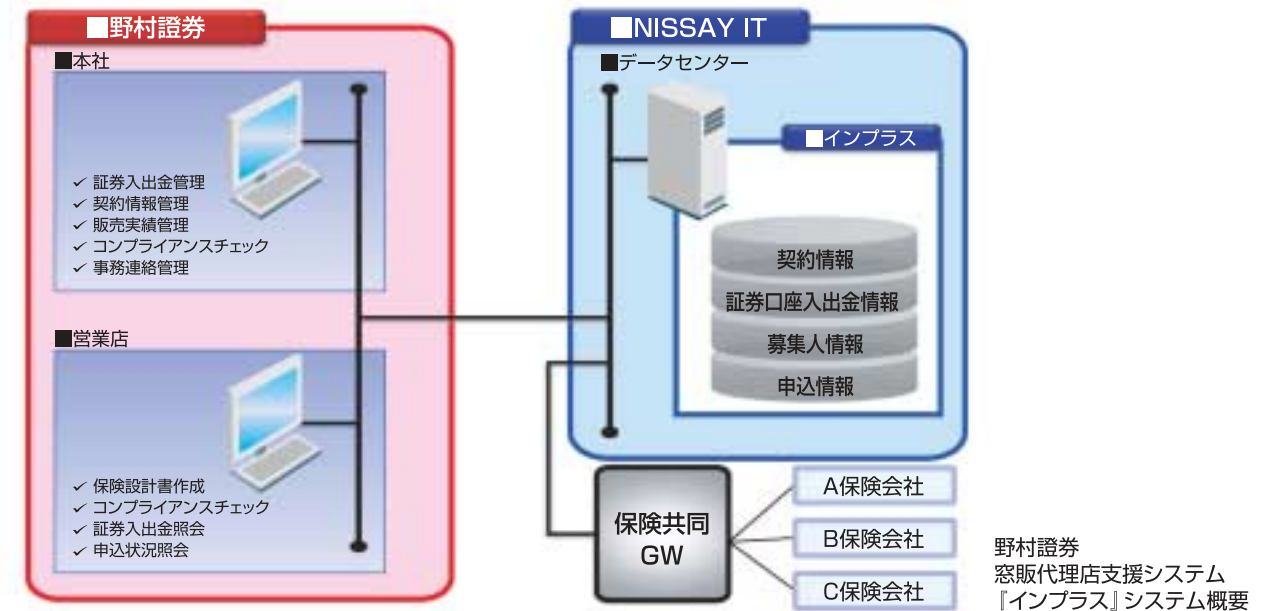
■野村證券

■本社

✓ 証券入出金管理
✓ 契約情報管理
✓ 販売実績管理
✓ コンプライアンスチェック
✓ 事務連絡管理

■営業店

✓ 保険設計書作成
✓ コンプライアンスチェック
✓ 証券入出金照会
✓ 申込状況照会

■NISSAY IT

■データセンター

■インプラス

契約情報
証券口座入出金情報
募集人情報
申込情報

保険共同 GW

A保険会社
B保険会社
C保険会社

野村證券
窓販代理店支援システム
『インプラス』システム概要